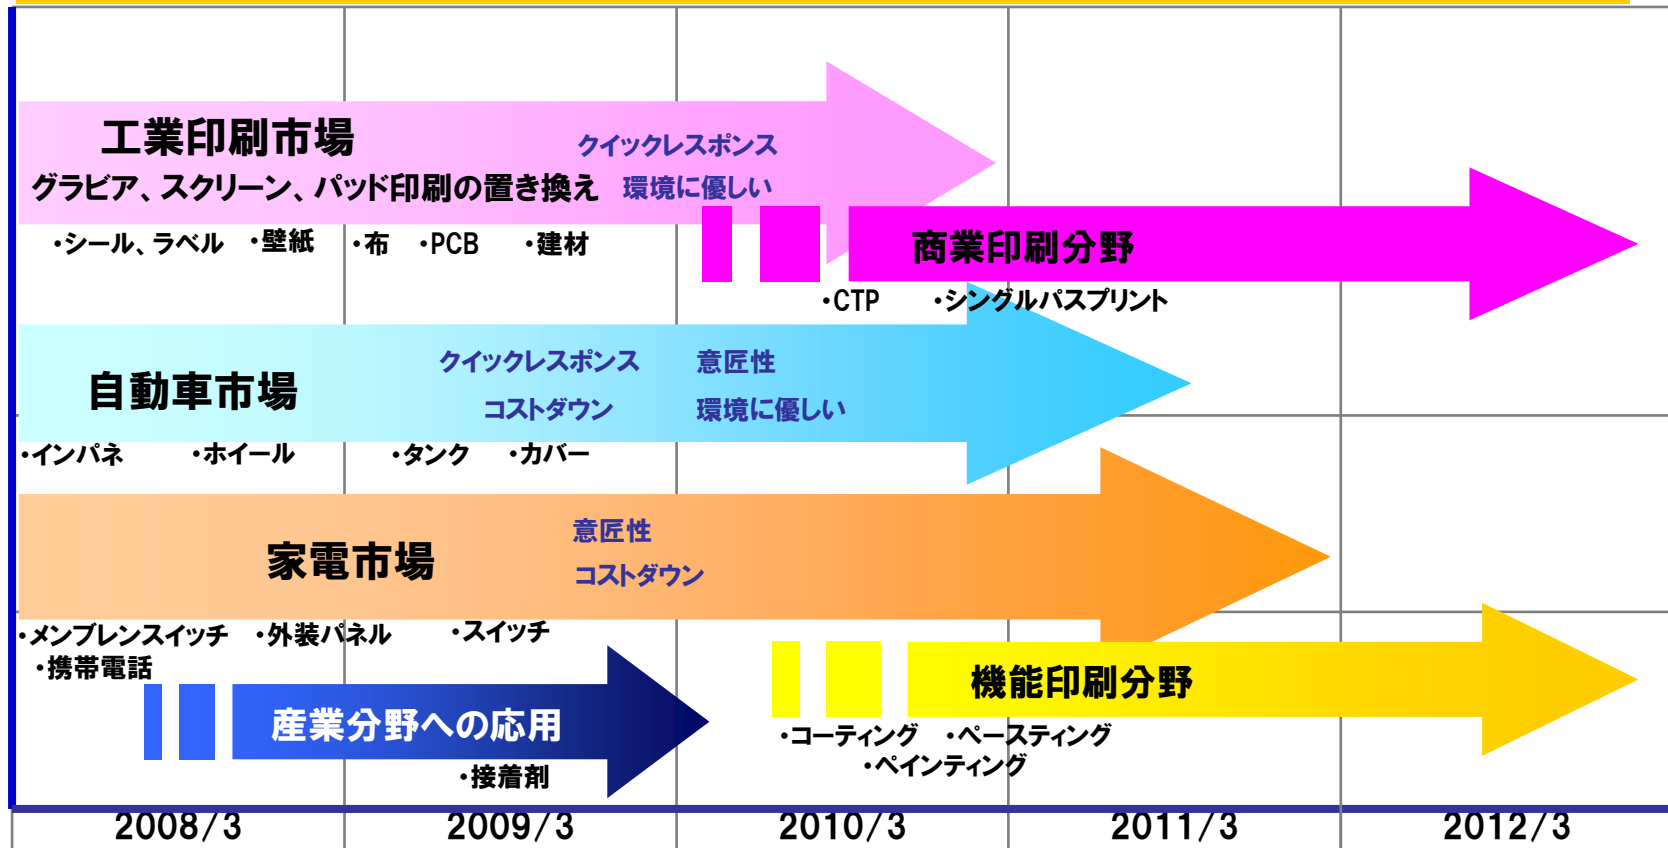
工業印刷市場

クイックレスポンス

グラビア、スクリーン、パッド印刷の置き換え　環境に優しい

・シール、ラベル　・壁紙　・布　・PCB　・建材

商業印刷分野

・CTP　・シングルパスプリント

クイックレスポンス　意匠性

自動車市場

コストダウン　環境に優しい

・インパネ　・ホイール　・タンク　・カバー

意匠性

家電市場

コストダウン

・メンブレンスイッチ　・外装パネル　・スイッチ
・携帯電話

機能印刷分野

産業分野への応用

・接着剤

・コーティング　・ペースティング
・ペインティング

2008/3　2009/3　2010/3　2011/3　2012/3